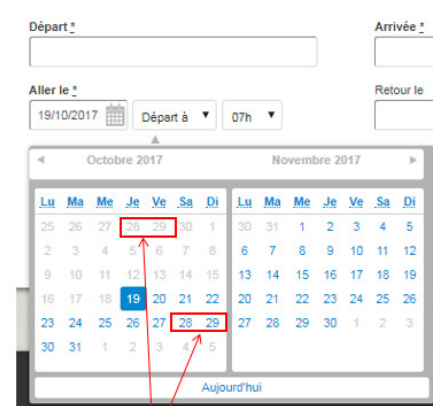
Départ *

Arrivée *

Aller le *

19/10/2017

Départ à ▼

07h ▼

Retour le

◄ Octobre 2017

Novembre 2017 ►

| Lu | Ma | Me | Je | Ve | Sa | Di |
|---|---|---|---|---|---|---|
| 25 | 26 | 27 | 28 | 29 | 30 | 1 |
| 2 | 3 | 4 | 5 | 6 | 7 | 8 |
| 9 | 10 | 11 | 12 | 13 | 14 | 15 |
| 16 | 17 | 18 | 19 | 20 | 21 | 22 |
| 23 | 24 | 25 | 26 | 27 | 28 | 29 |
| 30 | 31 | 1 | 2 | 3 | 4 | 5 |

| Lu | Ma | Me | Je | Ve | Sa | Di |
|---|---|---|---|---|---|---|
| 30 | 31 | 1 | 2 | 3 | 4 | 5 |
| 6 | 7 | 8 | 9 | 10 | 11 | 12 |
| 13 | 14 | 15 | 16 | 17 | 18 | 19 |
| 20 | 21 | 22 | 23 | 24 | 25 | 26 |
| 27 | 28 | 29 | 30 | 1 | 2 | 3 |

Aujourd'hui